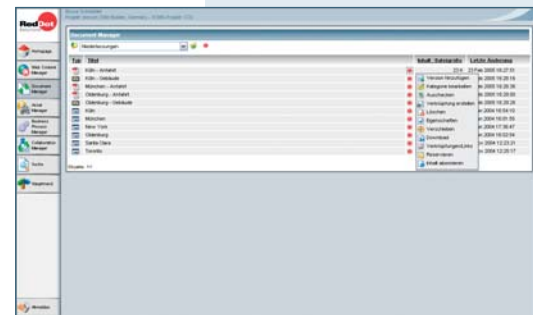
RedDot

Homepage

Web Content Manager

Document Manager

Asset Manager

Business Process Manager

Collaboration Manager

Suche

Wegweiser

Abmelden

Document Manager

Niederlassungen

Typ | Titel | Inhalt | Dateigröße | Letzte Änderung

Köln - Anfahrt
Köln - Gebäude
München - Anfahrt
Oldenburg - Anfahrt
Oldenburg - Gebäude
Köln
München
New York
Oldenburg
Santa Clara
Toronto

Version hinzufügen
Kategorie bearbeiten
Auschecken
Verknüpfung erstellen
Löschen
Eigenschaften
Verschieben
Download
Verknüpfungslinks
Reservieren
Inhalt abonnieren

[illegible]